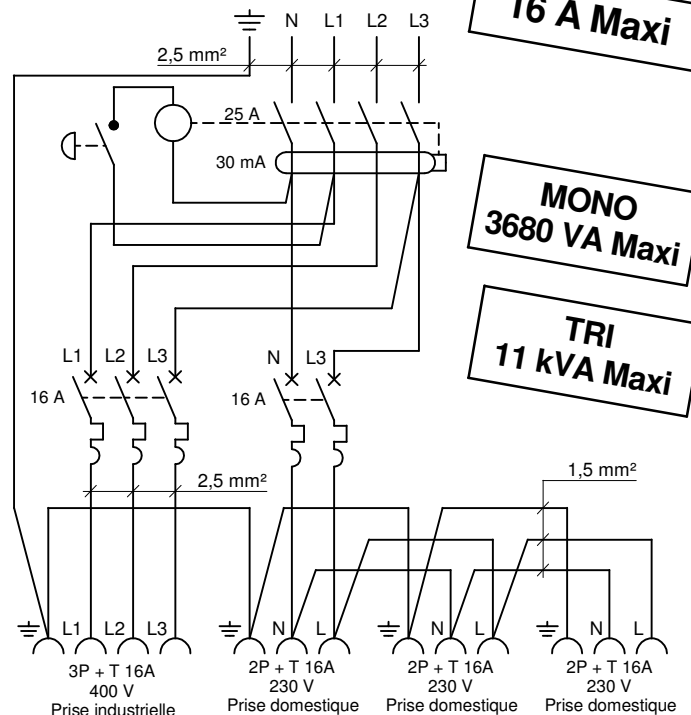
16 A Maxi

N L1 L2 L3

2,5 mm²

25 A

30 mA

MONO
3680 VA Maxi

TRI
11 kVA Maxi

L1 L2 L3

16 A

N L3

16 A

2,5 mm²

1,5 mm²

L1 L2 L3

N L

N L

N L

3P + T 16A
400 V
Prise industrielle

2P + T 16A
230 V
Prise domestique

2P + T 16A
230 V
Prise domestique

2P + T 16A
230 V
Prise domestique